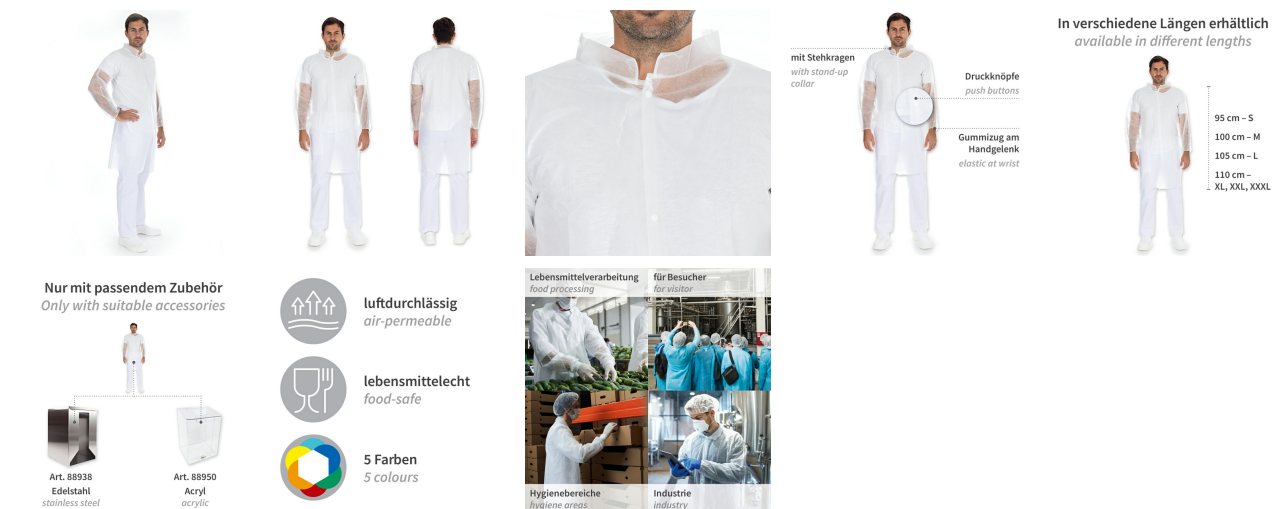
mit Stehkragen
with stand-up collar

Druckknöpfe
push buttons

Gummizug am Handgelenk
elastic at wrist

In verschiedene Längen erhältlich
available in different lengths

95 cm – S
100 cm – M
105 cm – L
110 cm – XL, XXL, XXXL

Nur mit passendem Zubehör
Only with suitable accessories

Art. 88938
Edelstahl
stainless steel

Art. 88950
Acryl
acrylic

luftdurchlässig
air-permeable

lebensmittelecht
food-safe

5 Farben
5 colours

Lebensmittelverarbeitung
food processing

für Besucher
for visitor

Hygienebereiche
hygiene areas

Industrie
industry